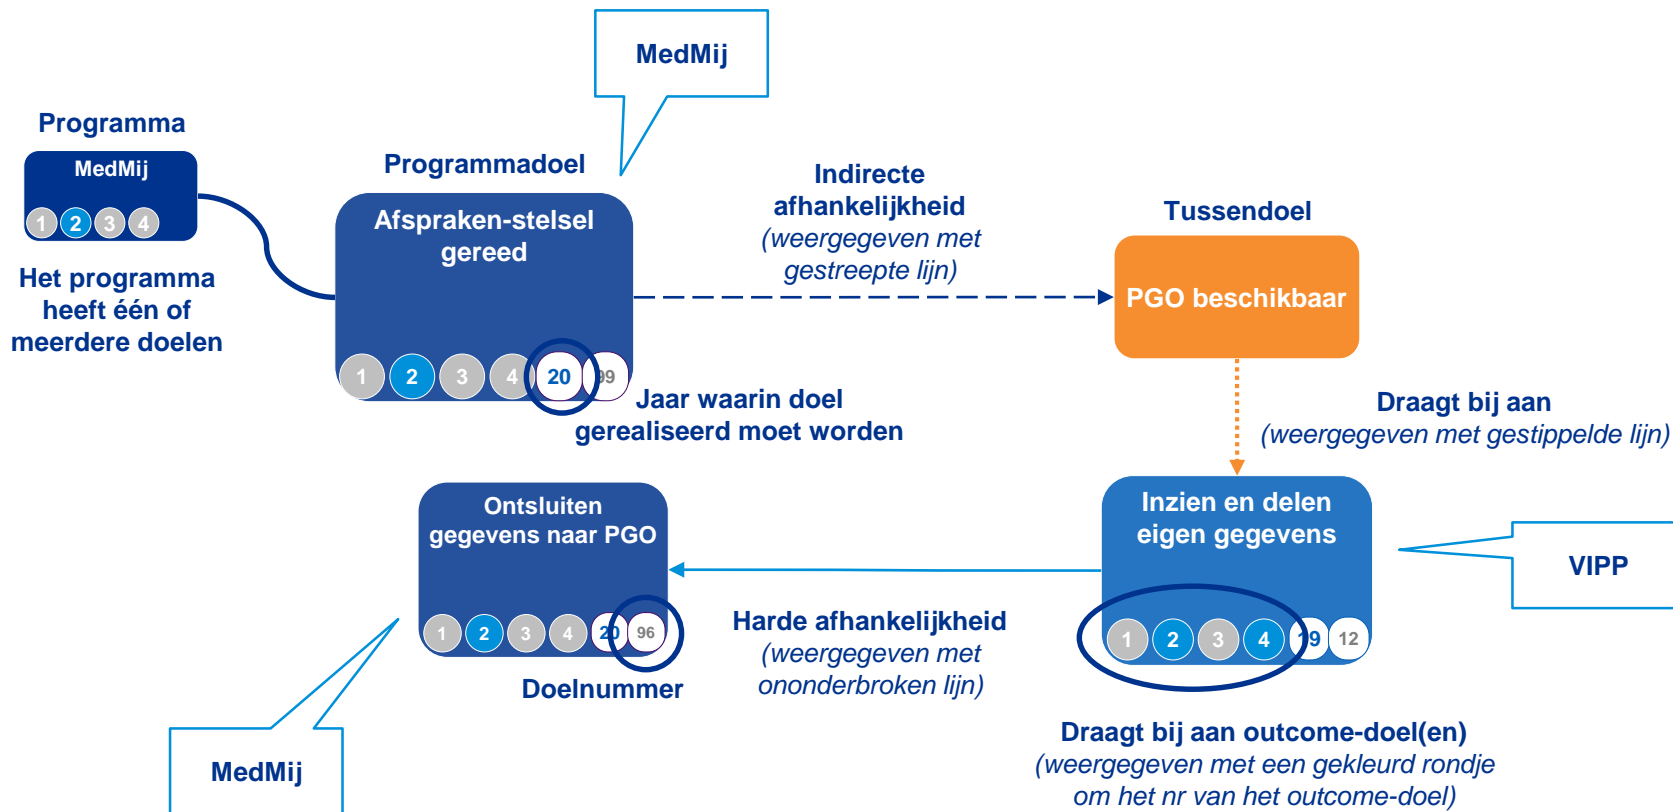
MedMij

Programma

MedMij

1 2 3 4

Het programma heeft één of meerdere doelen

Programmadoel

Afspraken-stelsel gereed

1 2 3 4 20 09

Indirecte afhankelijkheid (weergegeven met gestreepte lijn)

Tussendoel

PGO beschikbaar

Jaar waarin doel gerealiseerd moet worden

Draagt bij aan (weergegeven met gestippelde lijn)

Ontsluiten gegevens naar PGO

1 2 3 4 20 96

Inzien en delen eigen gegevens

1 2 3 4 19 12

VIPP

Harde afhankelijkheid (weergegeven met ononderbroken lijn)

Doelnummer

Draagt bij aan outcome-doel(en) (weergegeven met een gekleurd rondje om het nr van het outcome-doel)

MedMij